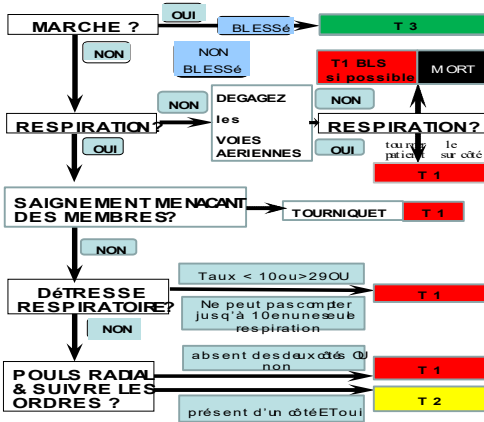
MARCHE ?

OUI

BLESSé

T 3

NON

NON BLESSé

T1 BLS si possible

MORT

NON

DEGAGEZ les VOIES AERIENNES

NON

RESPIRATION?

RESPIRATION?

OUI

OUI

tournez le patient sur côté

T 1

SAIGNEMENT MENACANT DES MEMBRES?

TOURNIQUET

T 1

NON

Taux < 10ou>29OU

DéTRESSE RESPIRATOIRE?

T 1

Ne peut pas compter jusq'à 10 en une seule respiration

NON

absent des deux côtés OU non

POULS RADIAL & SUIVRE LES ORDRES ?

T 1

T 2

présent d'un côté ET oui